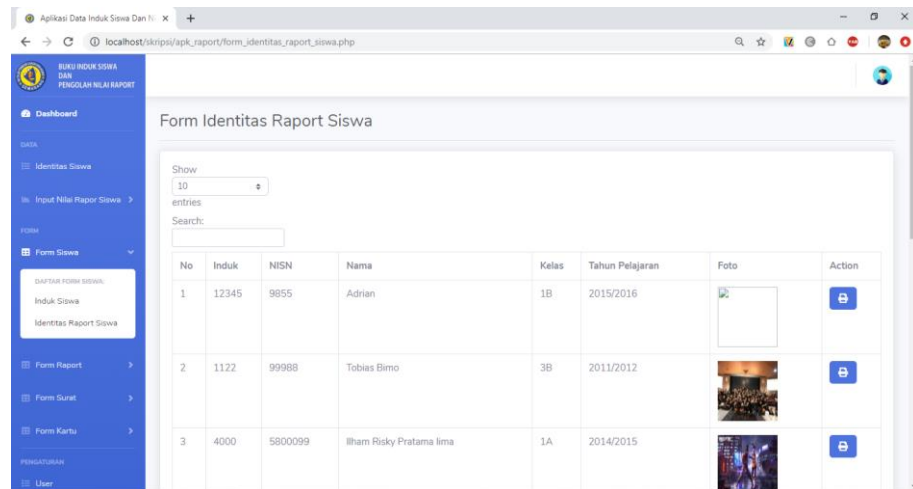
Aplikasi Data Induk Siswa Dan N ×
+
localhost/skripsi/apk_raport/form_identitas_raport_siswa.php

BUKU INDUK SISWA DAN PENGOLAH NILAI RAPORT

Dashboard

DATA

Identitas Siswa

Input Nilai Rapor Siswa

FORM

Form Siswa

DAFTAR FORM SISWA:

Induk Siswa

Identitas Raport Siswa

Form Raport

Form Surat

Form Kartu

PENGATURAN

User

Form Identitas Raport Siswa

Show 10 entries

Search:

| No | Induk | NISN | Nama | Kelas | Tahun Pelajaran | Foto | Action |
|---|---|---|---|---|---|---|---|
| 1 | 12345 | 9855 | Adrian | 1B | 2015/2016 | | |
| 2 | 1122 | 99988 | Tobias Bimo | 3B | 2011/2012 | | |
| 3 | 4000 | 5800099 | Ilham Risky Pratama lima | 1A | 2014/2015 | | |